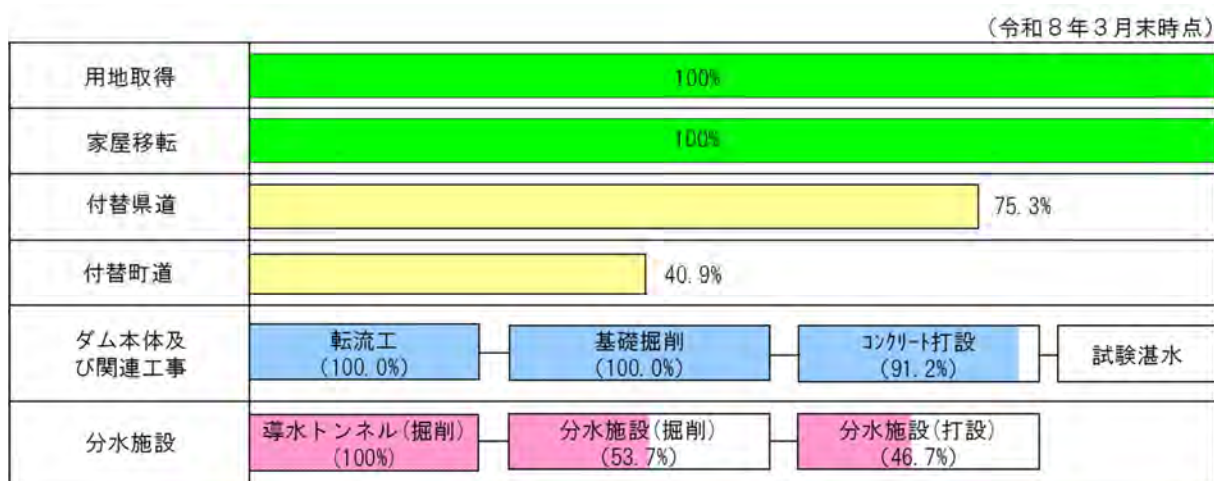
(令和８年３月末時点)

| | |
|---|---|
| 用地取得 | 100% |
| 家屋移転 | 100% |
| 付替県道 | 75.3% |
| 付替町道 | 40.9% |
| ダム本体及び関連工事 | 転流工 (100.0%) — 基礎掘削 (100.0%) — ｺﾝｸﾘｰﾄ打設 (91.2%) — 試験湛水 |
| 分水施設 | 導水トンネル(掘削) (100%) — 分水施設(掘削) (53.7%) — 分水施設(打設) (46.7%) |